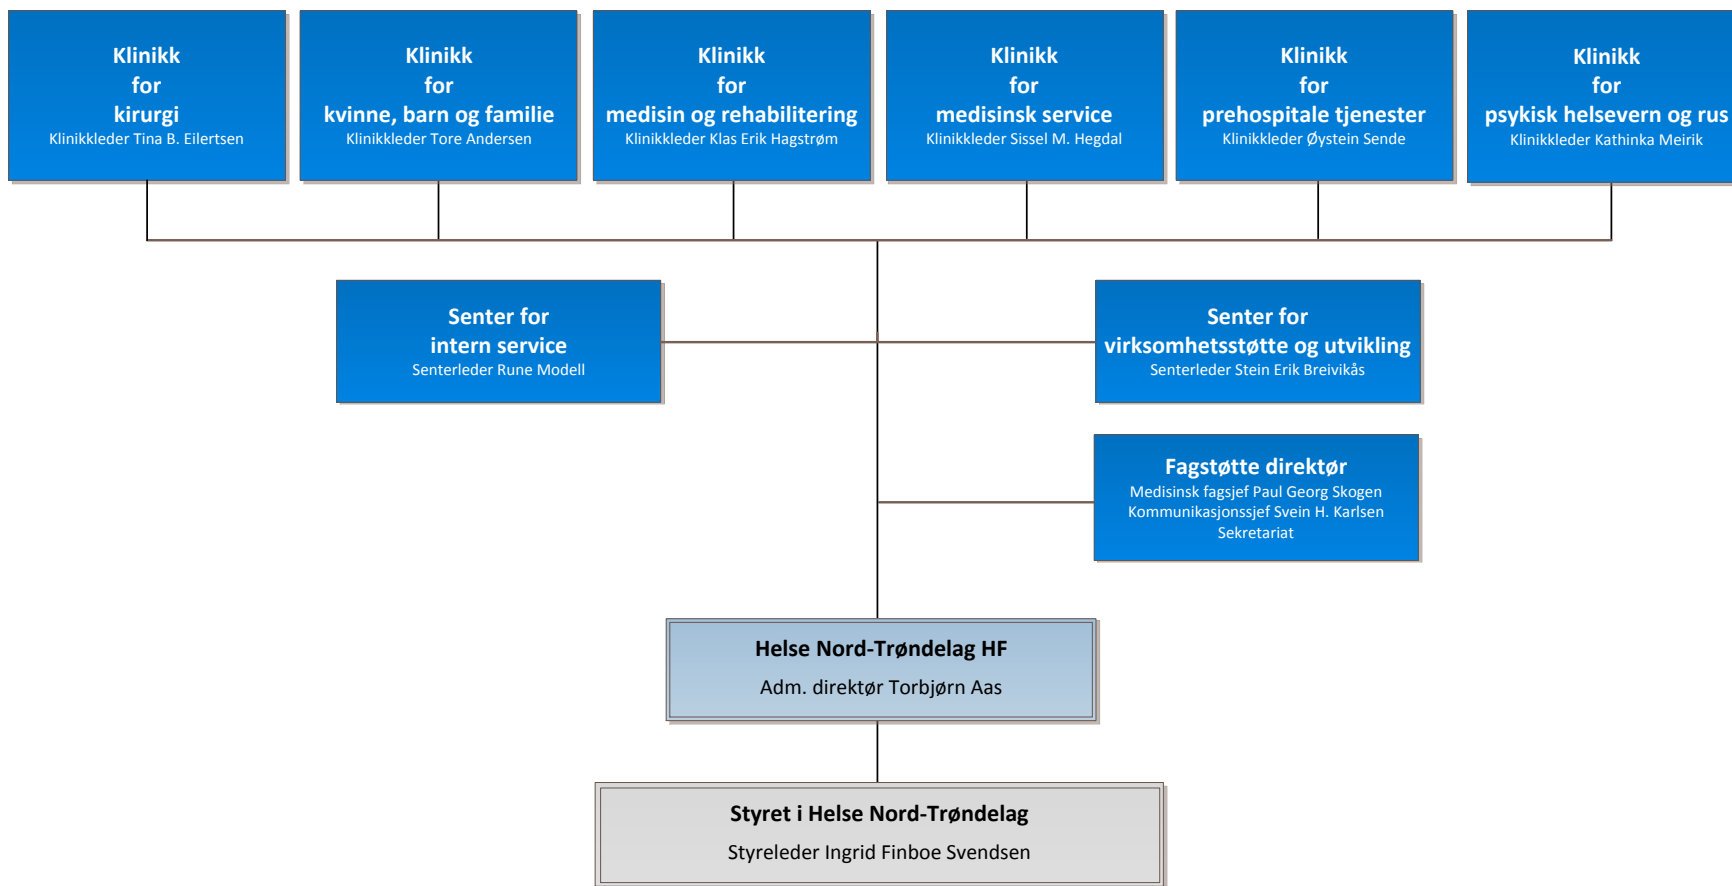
Klinikk
for
kirurgi
Klinikkleder Tina B. Eilertsen

Klinikk
for
kvinne, barn og familie
Klinikkleder Tore Andersen

Klinikk
for
medisin og rehabilitering
Klinikkleder Klas Erik Hagstrøm

Klinikk
for
medisinsk service
Klinikkleder Sissel M. Hegdal

Klinikk
for
prehospitale tjenester
Klinikkleder Øystein Sende

Klinikk
for
psykisk helsevern og rus
Klinikkleder Kathinka Meirik

Senter for
intern service
Senterleder Rune Modell

Senter for
virksomhetsstøtte og utvikling
Senterleder Stein Erik Breivikås

Fagstøtte direktør
Medisinsk fagsjef Paul Georg Skogen
Kommunikasjonssjef Svein H. Karlsen
Sekretariat

Helse Nord-Trøndelag HF
Adm. direktør Torbjørn Aas

Styret i Helse Nord-Trøndelag
Styreleder Ingrid Finboe Svendsen